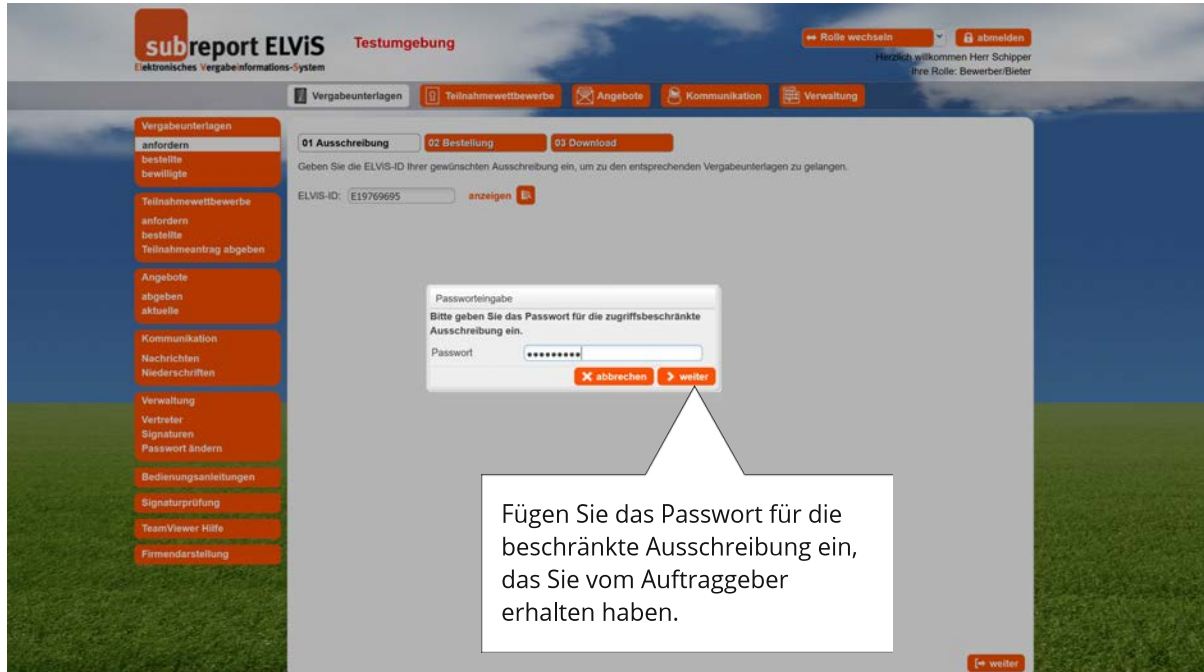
subreport ELViS
Elektronisches Vergabeinformations-System

Testumgebung

Rolle wechseln
abmelden
Herzlich willkommen Herr Schipper
Ihre Rolle: Bewerber/Bieter

Vergabeunterlagen
Teilnahmewettbewerbe
Angebote
Kommunikation
Verwaltung

Vergabeunterlagen
anfordern
bestellte
bewilligte

Teilnahmewettbewerbe
anfordern
bestellte
Teilnahmeantrag abgeben

Angebote
abgeben
aktuelle

Kommunikation
Nachrichten
Niederschriften

Verwaltung
Vertreter
Signaturen
Passwort ändern

Bedienungsanleitungen

Signaturprüfung

TeamViewer Hilfe

Firmendarstellung

01 Ausschreibung
02 Bestellung
03 Download

Geben Sie die ELVIS-ID Ihrer gewünschten Ausschreibung ein, um zu den entsprechenden Vergabeunterlagen zu gelangen.

ELVIS-ID: E19769695
anzeigen

Passworteingabe
Bitte geben Sie das Passwort für die zugriffsbeschränkte Ausschreibung ein.
Passwort •••••••••
abbrechen
weiter

Fügen Sie das Passwort für die beschränkte Ausschreibung ein, das Sie vom Auftraggeber erhalten haben.

weiter